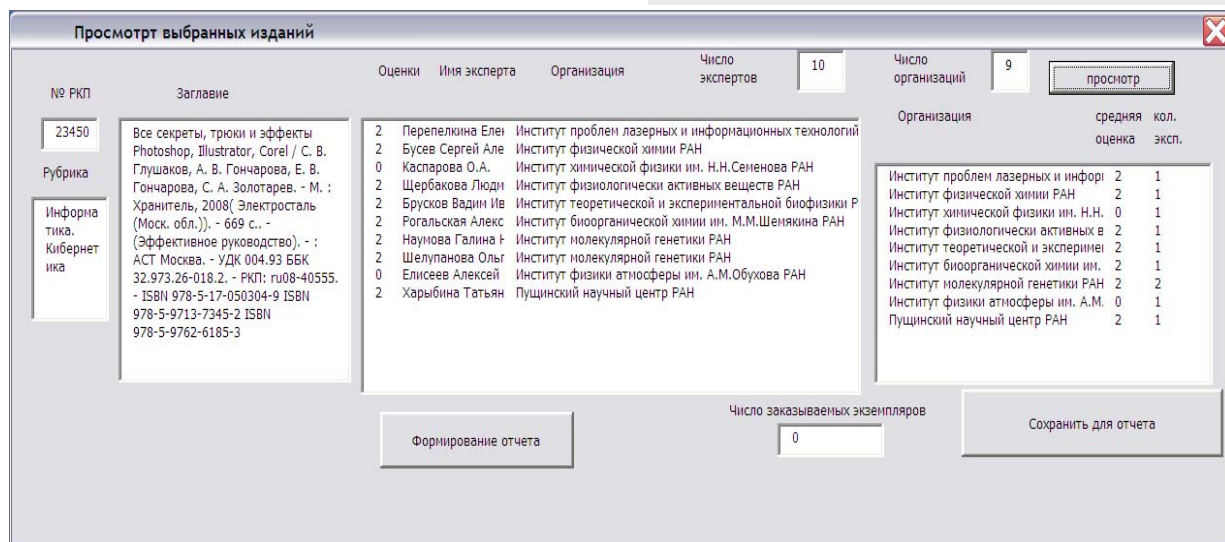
Просмотрт выбранных изданий

№ РКП

23450

Рубрика

Информатика. Кибернетика

Заглавие

Все секреты, трюки и эффекты Photoshop, Illustrator, Corel / С. В. Глушаков, А. В. Гончарова, Е. В. Гончарова, С. А. Золотарев. - М. : Хранитель, 2008( Электросталь (Моск. обл.)). - 669 с.. - (Эффективное руководство). - : АСТ Москва. - УДК 004.93 ББК 32.973.26-018.2. - РКП: ru08-40555. - ISBN 978-5-17-050304-9 ISBN 978-5-9713-7345-2 ISBN 978-5-9762-6185-3

Оценки Имя эксперта Организация

Число экспертов 10

Число организаций 9

просмотр

| Оценки | Имя эксперта | Организация |
|---|---|---|
| 2 | Перепелкина Елен | Институт проблем лазерных и информационных технологий |
| 2 | Бусев Сергей Але | Институт физической химии РАН |
| 0 | Каспарова О.А. | Институт химической физики им. Н.Н.Семенова РАН |
| 2 | Щербакова Людм | Институт физиологически активных веществ РАН |
| 2 | Брусков Вадим Ив | Институт теоретической и экспериментальной биофизики Р |
| 2 | Рогальская Алекс | Институт биоорганической химии им. М.М.Шемякина РАН |
| 2 | Наумова Галина Н | Институт молекулярной генетики РАН |
| 2 | Шелупанова Ольг | Институт молекулярной генетики РАН |
| 0 | Елисеев Алексей | Институт физики атмосферы им. А.М.Обухова РАН |
| 2 | Харыбина Татьян | Пущинский научный центр РАН |

| Организация | средняя оценка | кол. эксп. |
|---|---|---|
| Институт проблем лазерных и инфор | 2 | 1 |
| Институт физической химии РАН | 2 | 1 |
| Институт химической физики им. Н.Н. | 0 | 1 |
| Институт физиологически активных в | 2 | 1 |
| Институт теоретической и эксперимен | 2 | 1 |
| Институт биоорганической химии им. | 2 | 1 |
| Институт молекулярной генетики РАН | 2 | 2 |
| Институт физики атмосферы им. А.М. | 0 | 1 |
| Пущинский научный центр РАН | 2 | 1 |

Формирование отчета

Число заказываемых экземпляров

0

Сохранить для отчета